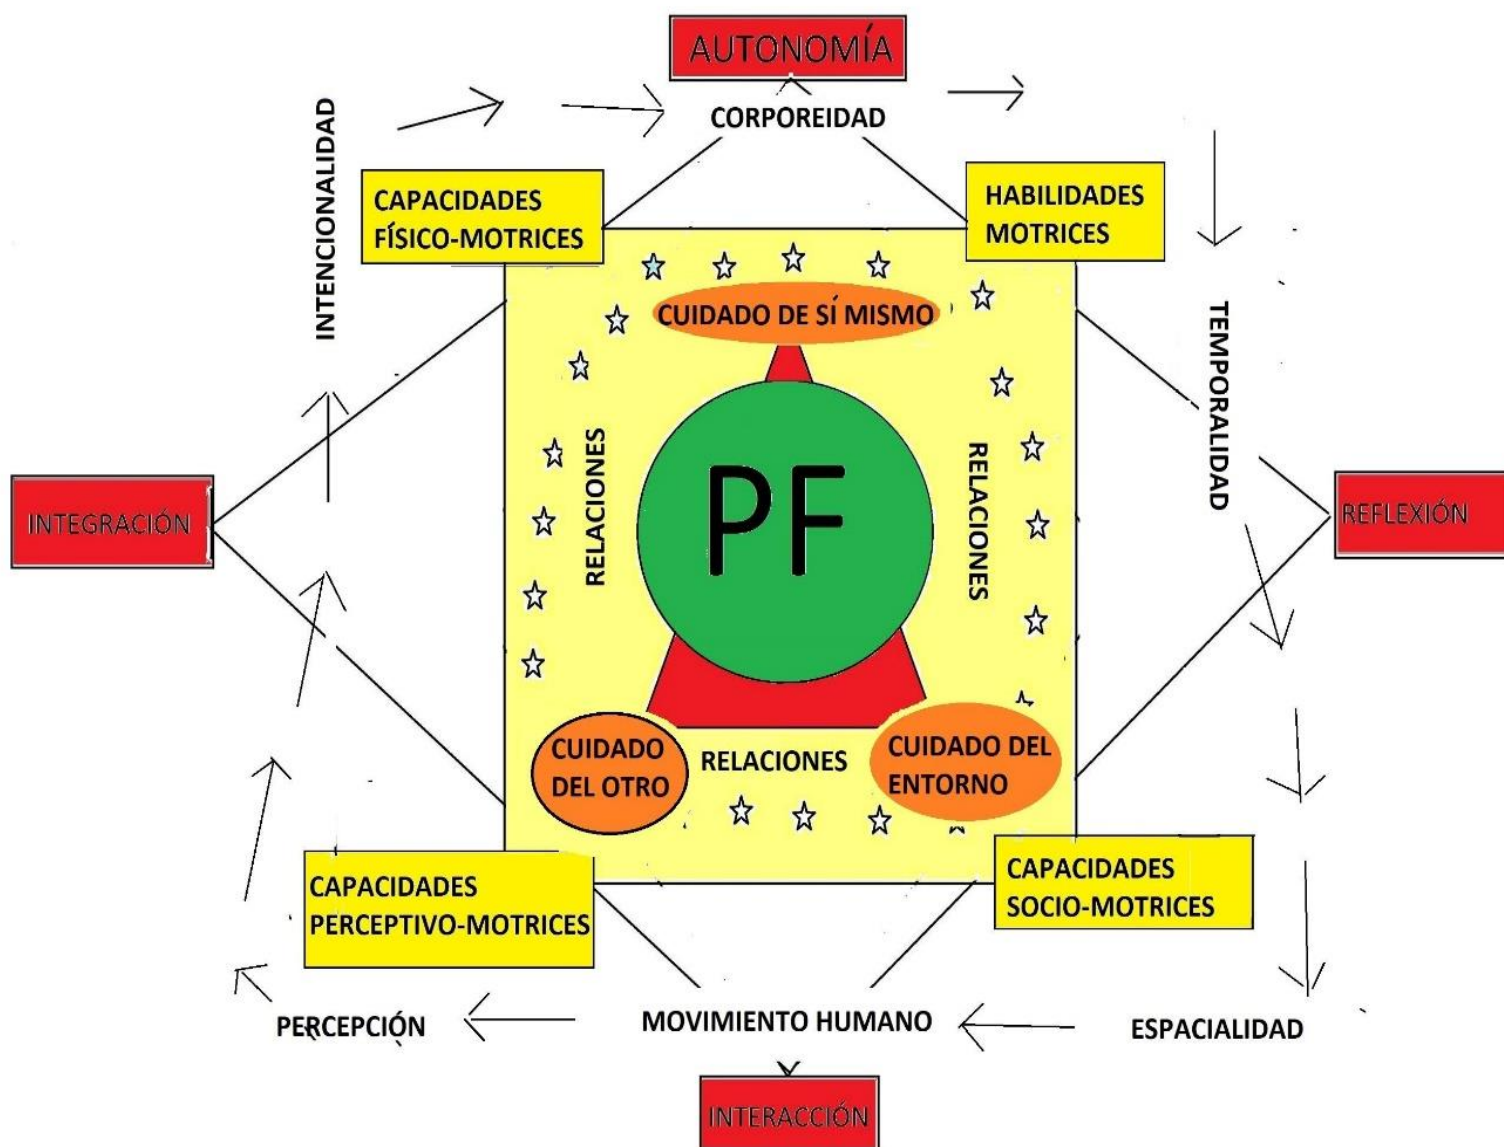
AUTONOMÍA

CORPOREIDAD

INTENCIONALIDAD

CAPACIDADES FÍSICO-MOTRICES

HABILIDADES MOTRICES

CUIDADO DE SÍ MISMO

TEMPORALIDAD

INTEGRACIÓN

RELACIONES

PF

RELACIONES

REFLEXIÓN

CUIDADO DEL OTRO

RELACIONES

CUIDADO DEL ENTORNO

CAPACIDADES PERCEPTIVO-MOTRICES

CAPACIDADES SOCIO-MOTRICES

PERCEPCIÓN

MOVIMIENTO HUMANO

ESPACIALIDAD

INTERACCIÓN